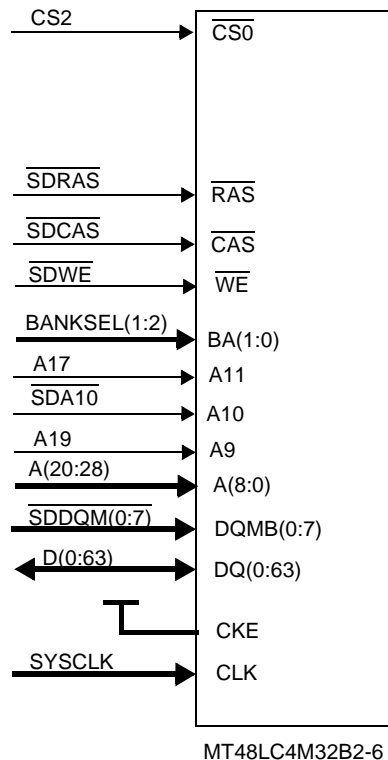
CS2
$\overline{\text{CS0}}$

$\overline{\text{SDRAS}}$
$\overline{\text{RAS}}$

$\overline{\text{SDCAS}}$
$\overline{\text{CAS}}$

$\overline{\text{SDWE}}$
$\overline{\text{WE}}$

BANKSEL(1:2)
BA(1:0)

A17
A11

$\overline{\text{SDA10}}$
A10

A19
A9

A(20:28)
A(8:0)

$\overline{\text{SDDQM(0:7)}}$
DQMB(0:7)

D(0:63)
DQ(0:63)

CKE

SYSCLK
CLK

MT48LC4M32B2-6